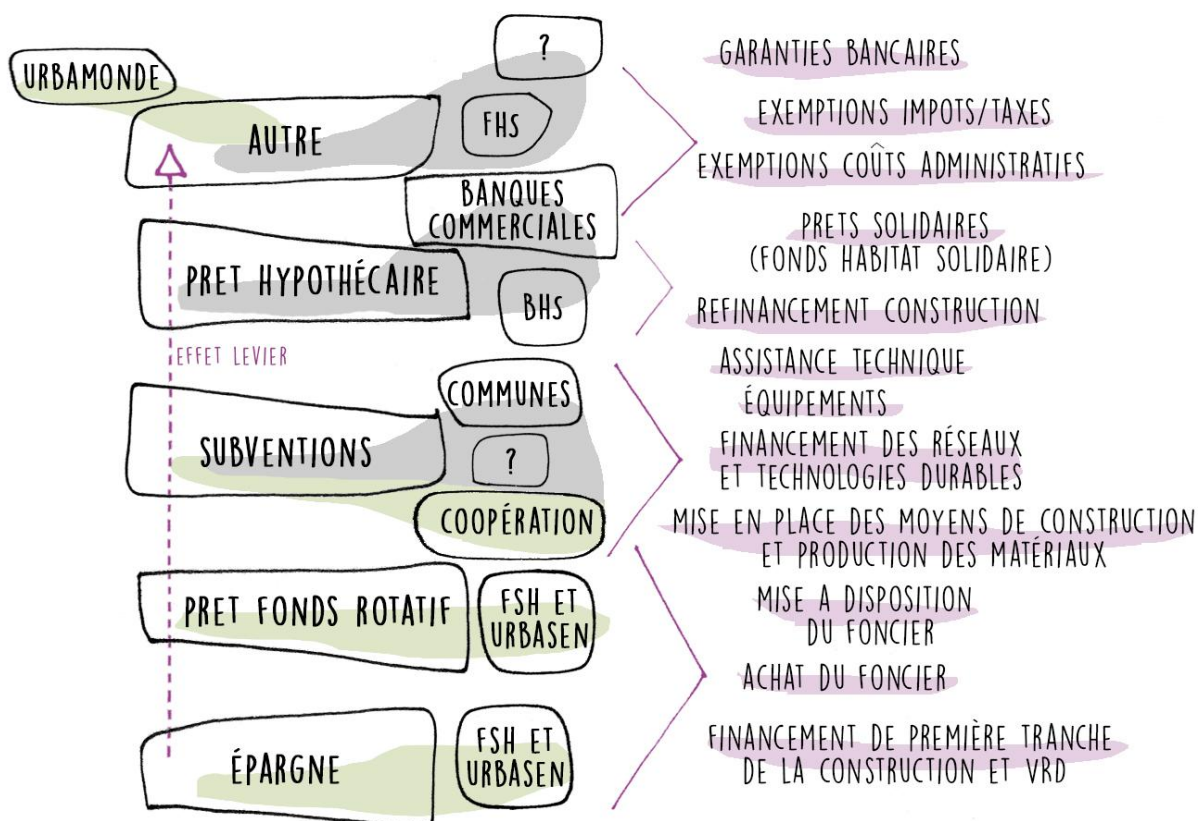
URBAMONDE

?

AUTRE

FHS

BANQUES COMMERCIALES

PRET HYPOTHÉCAIRE

BHS

EFFET LEVIER

COMMUNES

SUBVENTIONS

?

COOPÉRATION

PRET FONDS ROTATIF

FSH ET URBASEN

ÉPARGNE

FSH ET URBASEN

GARANTIES BANCAIRES

EXEMPTIONS IMPOTS/TAXES

EXEMPTIONS COÛTS ADMINISTRATIFS

PRETS SOLIDAIRES (FONDS HABITAT SOLIDAIRE)

REFINANCEMENT CONSTRUCTION

ASSISTANCE TECHNIQUE

ÉQUIPEMENTS

FINANCEMENT DES RÉSEAUX ET TECHNOLOGIES DURABLES

MISE EN PLACE DES MOYENS DE CONSTRUCTION ET PRODUCTION DES MATÉRIAUX

MISE A DISPOSITION DU FONCIER

ACHAT DU FONCIER

FINANCEMENT DE PREMIÈRE TRANCHE DE LA CONSTRUCTION ET VRD